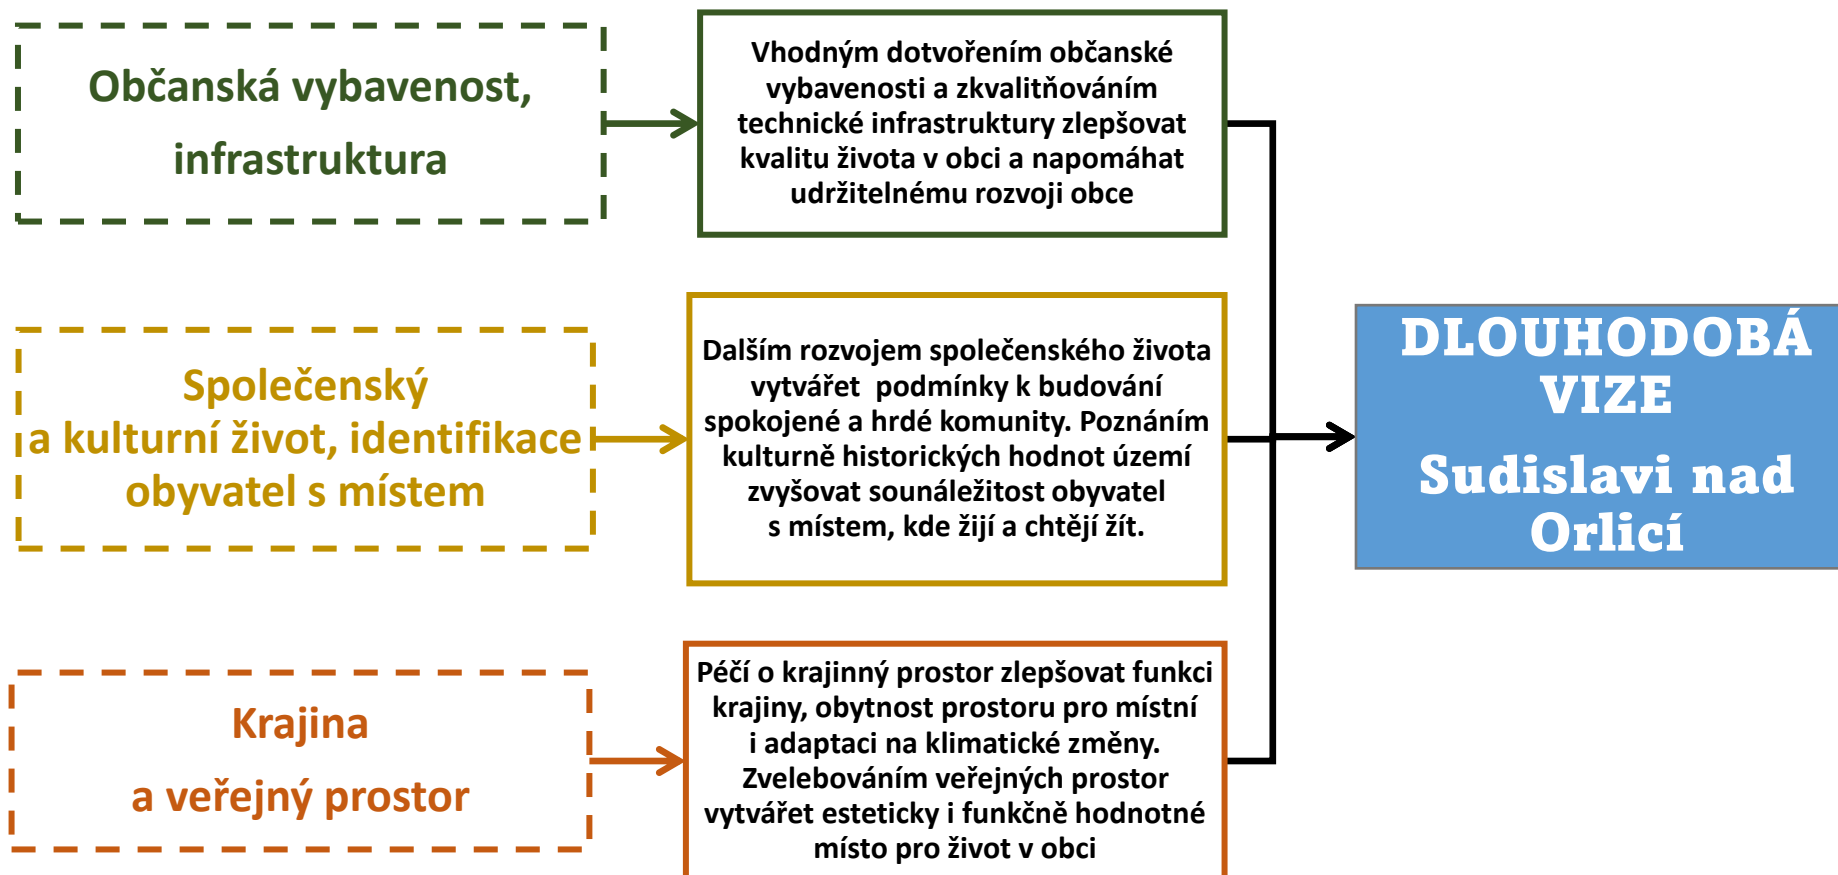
Občanská vybavenost, infrastruktura

Vhodným dotvořením občanské vybavenosti a zkvalitňováním technické infrastruktury zlepšovat kvalitu života v obci a napomáhat udržitelnému rozvoji obce

Společenský a kulturní život, identifikace obyvatel s místem

Dalším rozvojem společenského života vytvářet podmínky k budování spokojené a hrdé komunity. Poznáním kulturně historických hodnot území zvyšovat sounáležitost obyvatel s místem, kde žijí a chtějí žít.

DLOUHODOBÁ VIZE

Sudislavi nad Orlicí

Krajina a veřejný prostor

Péčí o krajinný prostor zlepšovat funkci krajiny, obytnost prostoru pro místní i adaptaci na klimatické změny. Zvelebováním veřejných prostor vytvářet esteticky i funkčně hodnotné místo pro život v obci